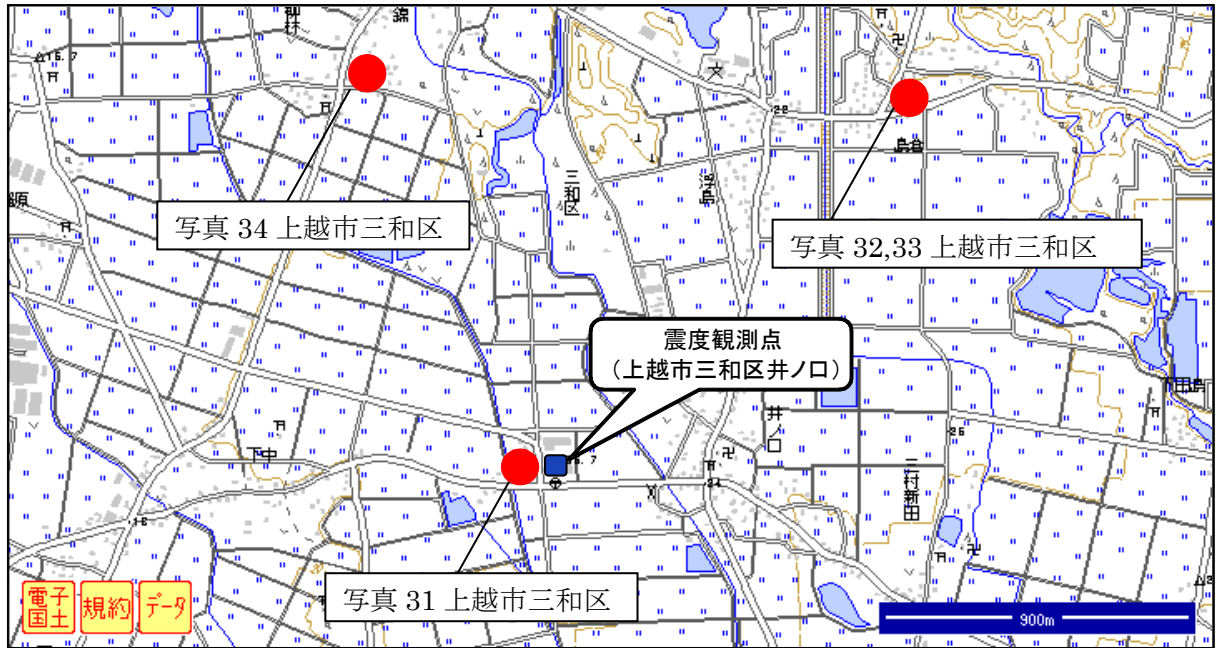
写真 34 上越市三和区

写真 32,33 上越市三和区

震度観測点
(上越市三和区井ノ口)

写真 31 上越市三和区

三和区

浮島

島倉

井ノ口

下中

三村新田

下田島

16.7

16

25

22

電子国土

規約

データ

900m